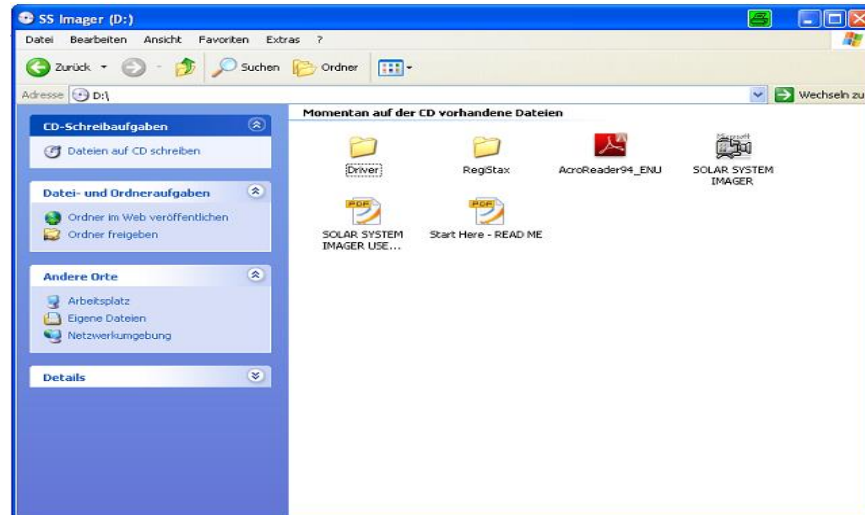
SS Imager (D:)

Datei Bearbeiten Ansicht Favoriten Extras ?

Zurück Suchen Ordner

Adresse D:\

Wechseln zu

CD-Schreibaufgaben

Dateien auf CD schreiben

Datei- und Ordneraufgaben

Ordner im Web veröffentlichen

Ordner freigeben

Andere Orte

Arbeitsplatz

Eigene Dateien

Netzwerkumgebung

Details

Momentan auf der CD vorhandene Dateien

Driver

RegiStax

AcroReader94_ENU

SOLAR SYSTEM IMAGER

PDF

SOLAR SYSTEM IMAGER USE...

PDF

Start Here - READ ME